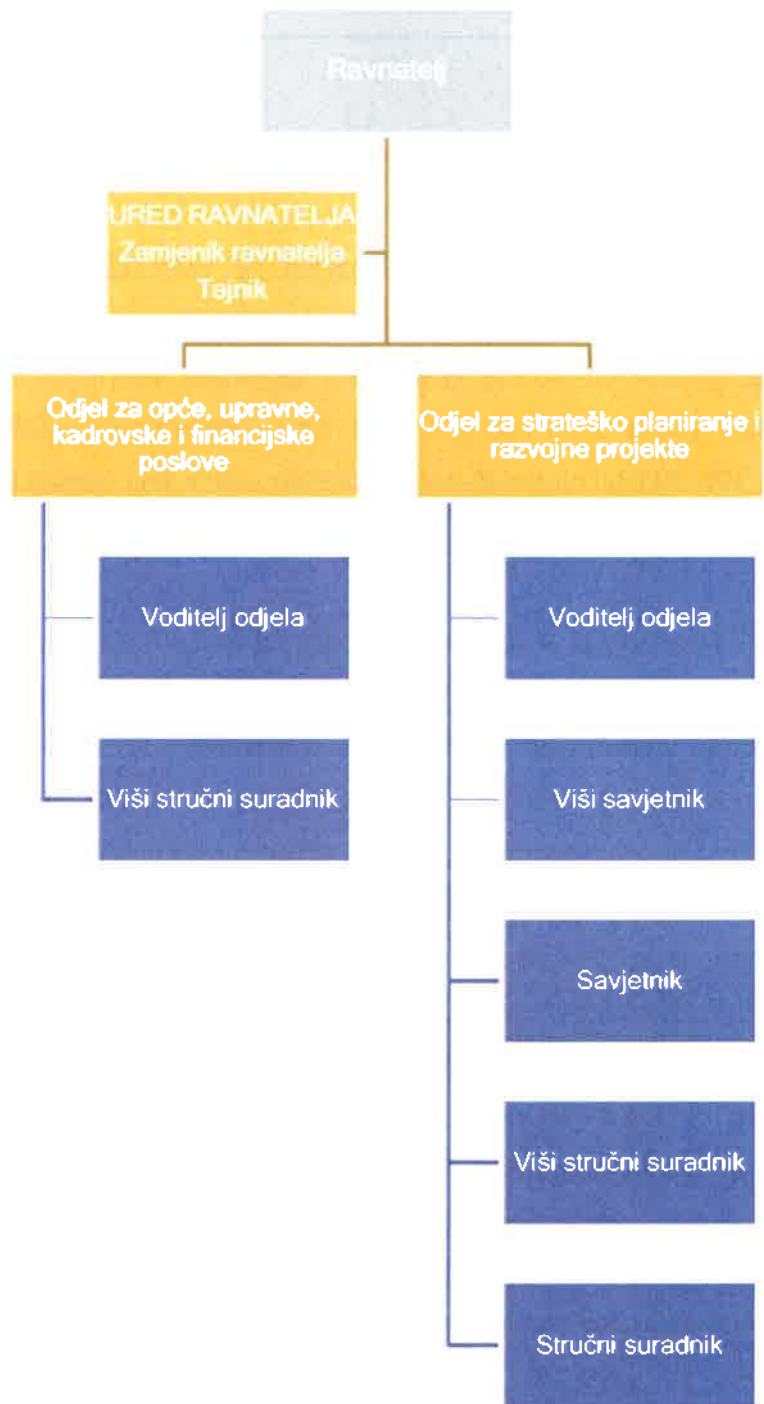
Ravnatelj

URED RAVNATELJA
Zamjenik ravnatelja
Tajnik

Odjel za opće, upravne, kadrovske i financijske poslove

Voditelj odjela

Viši stručni suradnik

Odjel za strateško planiranje i razvojne projekte

Voditelj odjela

Viši savjetnik

Savjetnik

Viši stručni suradnik

Stručni suradnik